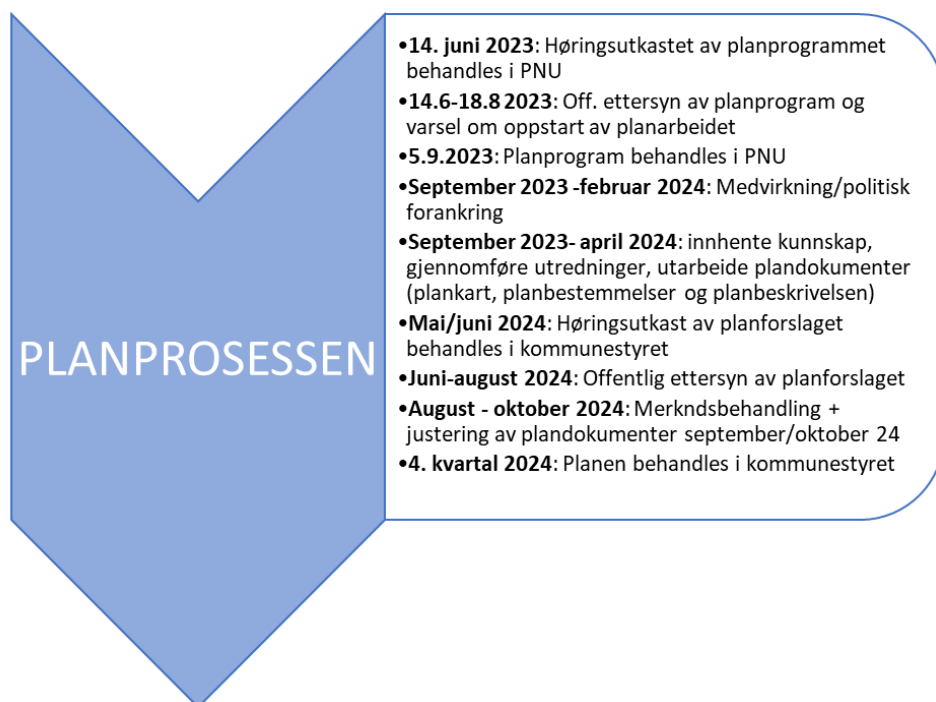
PLANPROSESSEN

•**14. juni 2023**: Høringsutkastet av planprogrammet behandles i PNU
•**14.6-18.8 2023**: Off. ettersyn av planprogram og varsel om oppstart av planarbeidet
•**5.9.2023**: Planprogram behandles i PNU
•**September 2023 -februar 2024**: Medvirkning/politisk forankring
•**September 2023- april 2024**: innhente kunnskap, gjennomføre utredninger, utarbeide plandokumenter (plankart, planbestemmelser og planbeskrivelsen)
•**Mai/juni 2024**: Høringsutkast av planforslaget behandles i kommunestyret
•**Juni-august 2024**: Offentlig ettersyn av planforslaget
•**August - oktober 2024**: Merkndsbehandling + justering av plandokumenter september/oktober 24
•**4. kvartal 2024**: Planen behandles i kommunestyret